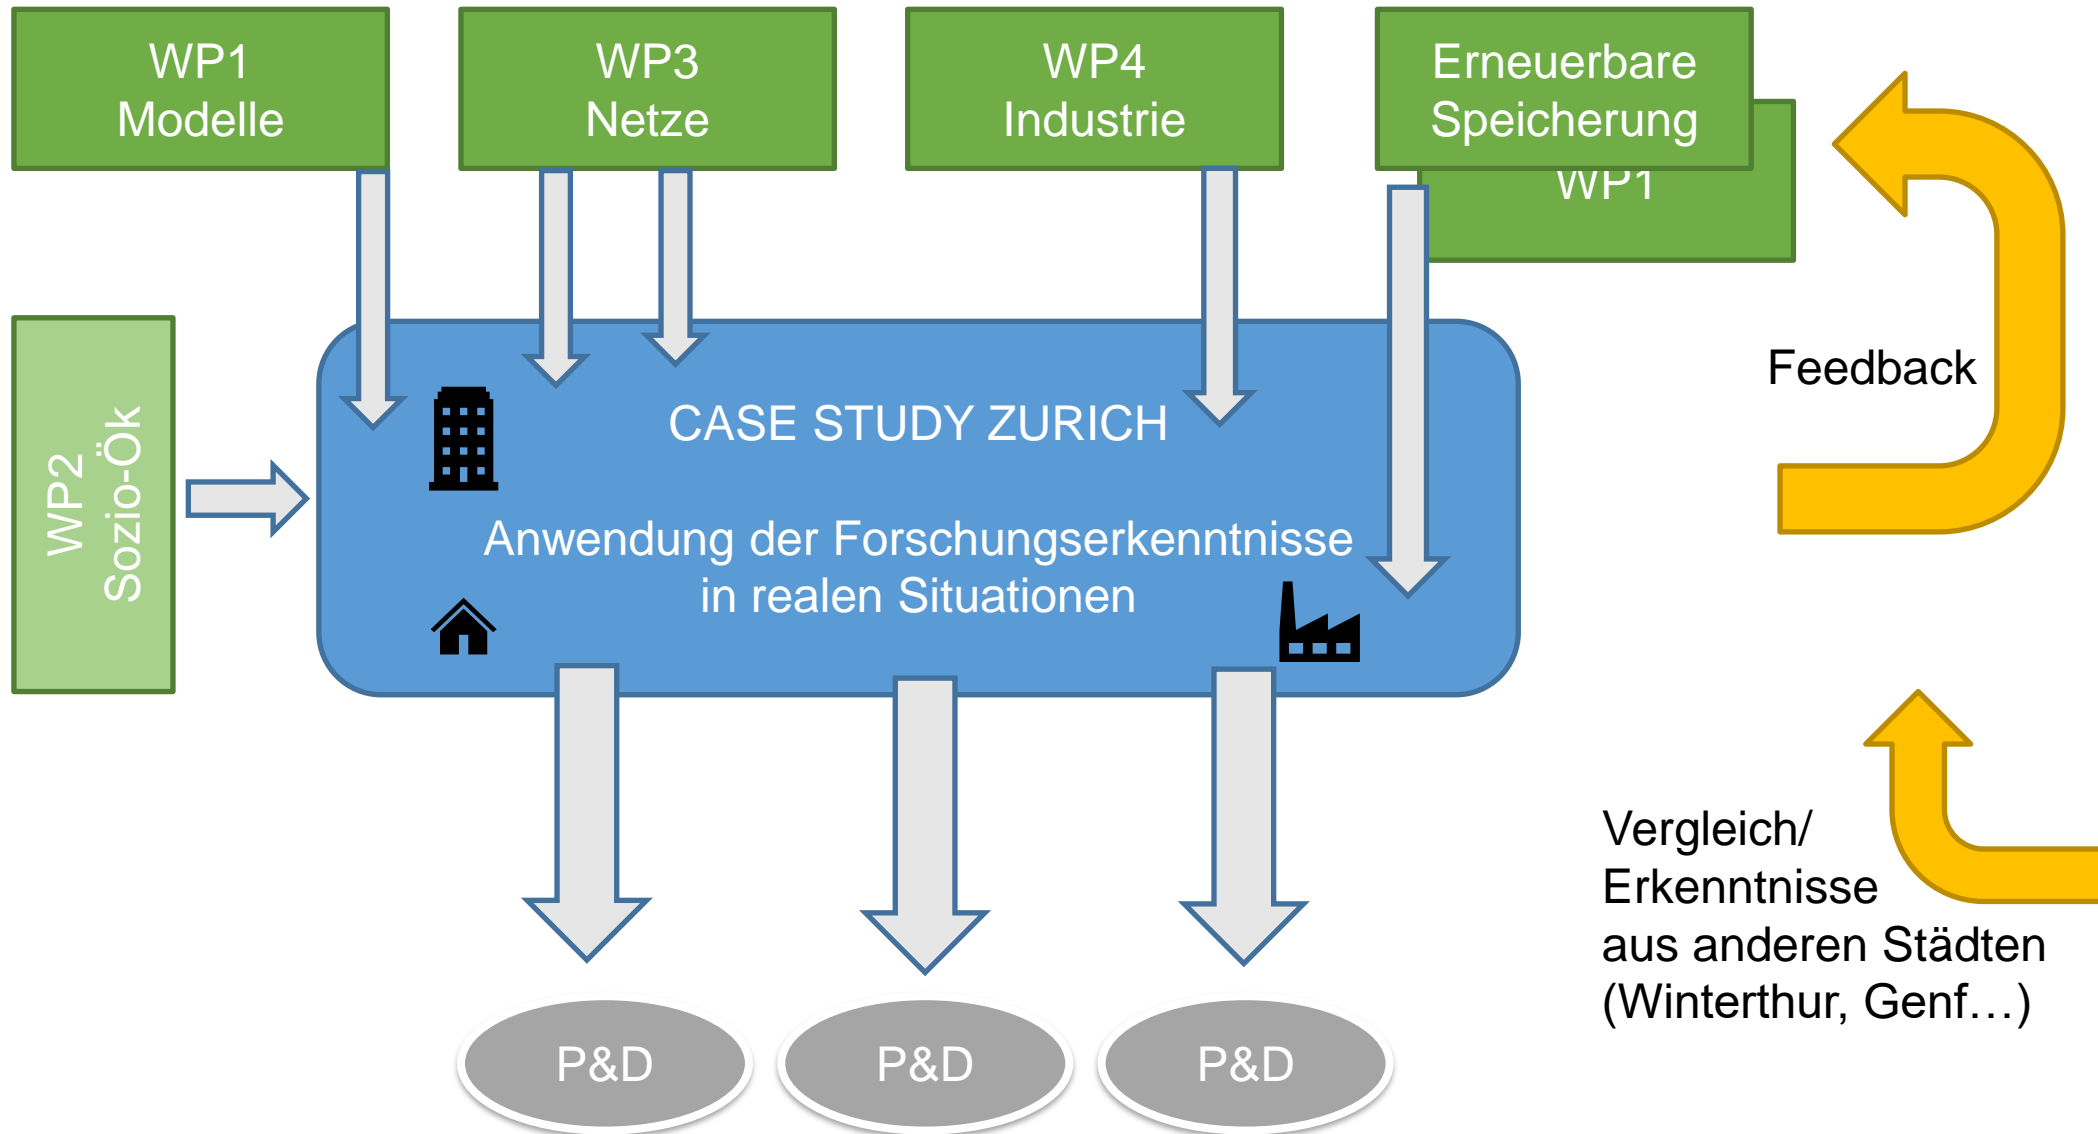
WP1
Modelle

WP3
Netze

WP4
Industrie

Erneuerbare
Speicherung

WP1

WP2
Sozio-Ök

CASE STUDY ZURICH

Anwendung der Forschungserkenntnisse in realen Situationen

Feedback

Vergleich/
Erkenntnisse
aus anderen Städten
(Winterthur, Genf…)

P&D

P&D

P&D